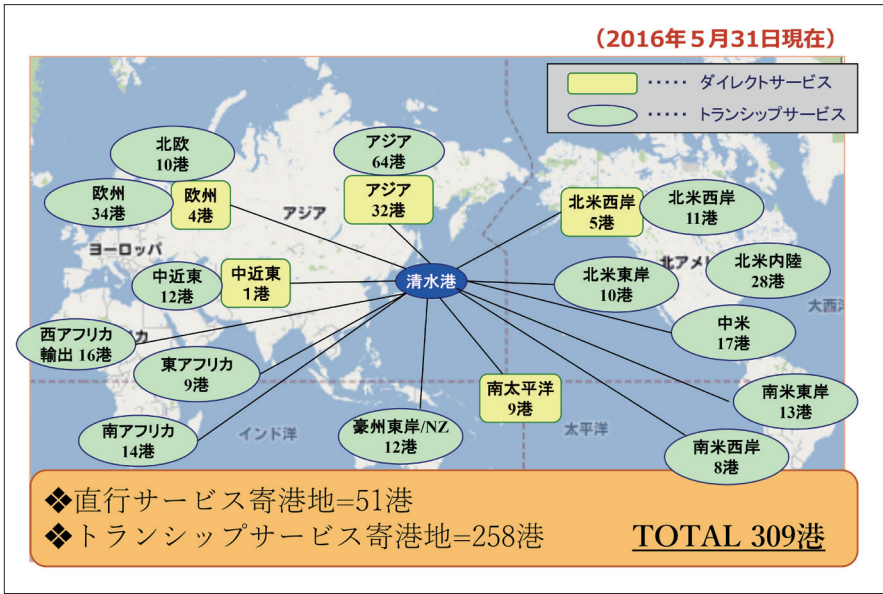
（2016年５月31日現在）

ダイレクトサービス
トランシップサービス

北欧
10港

欧州
34港

欧州
4港

ヨーロッパ

アジア

アジア
64港

アジア
32港

北米西岸
5港

北米西岸
11港

北アメ

北米内陸
28港

大西

中近東
12港

中近東
1港

清水港

北米東岸
10港

西アフリカ
輸出 16港

カ

東アフリカ
9港

中米
17港

南太平洋
9港

南米東岸
13港

南アフリカ
14港

インド洋

豪州東岸/NZ
12港

太平洋

南米西岸
8港

❖直行サービス寄港地=51港
❖トランシップサービス寄港地=258港

TOTAL 309港